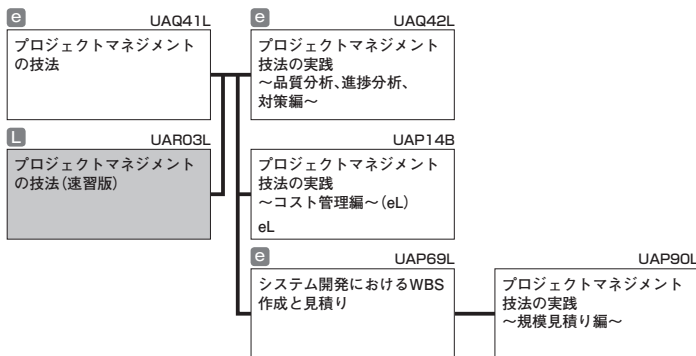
e UAQ41L
プロジェクトマネジメントの技法

L UAR03L
プロジェクトマネジメントの技法(速習版)

e UAQ42L
プロジェクトマネジメント技法の実践
～品質分析、進捗分析、対策編～

UAP14B
プロジェクトマネジメント技法の実践
～コスト管理編～(eL)
eL

e UAP69L
システム開発におけるWBS作成と見積り

UAP90L
プロジェクトマネジメント技法の実践
～規模見積り編～